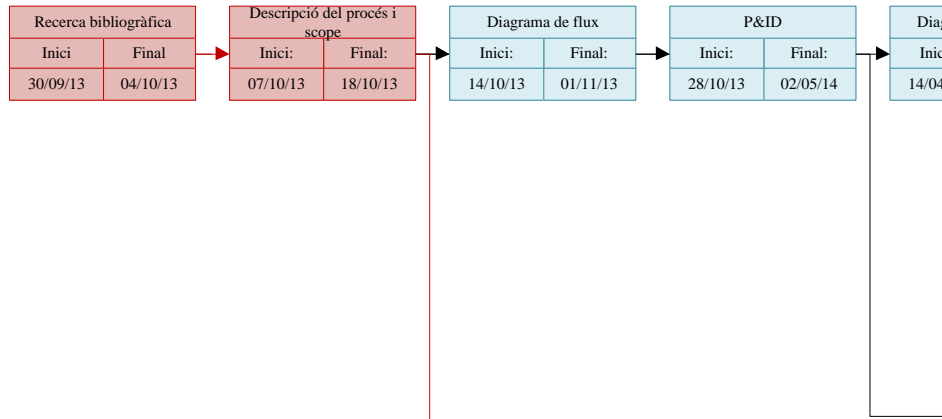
Recerca bibliogràfica

| Inici | Final |
|---|---|
| 30/09/13 | 04/10/13 |

Descripció del procés i scope

| Inici: | Final: |
|---|---|
| 07/10/13 | 18/10/13 |

Diagrama de flux

| Inici: | Final: |
|---|---|
| 14/10/13 | 01/11/13 |

P&ID

| Inici: | Final: |
|---|---|
| 28/10/13 | 02/05/14 |

Diag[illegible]

| Inic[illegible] |
|---|
| 14/04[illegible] |